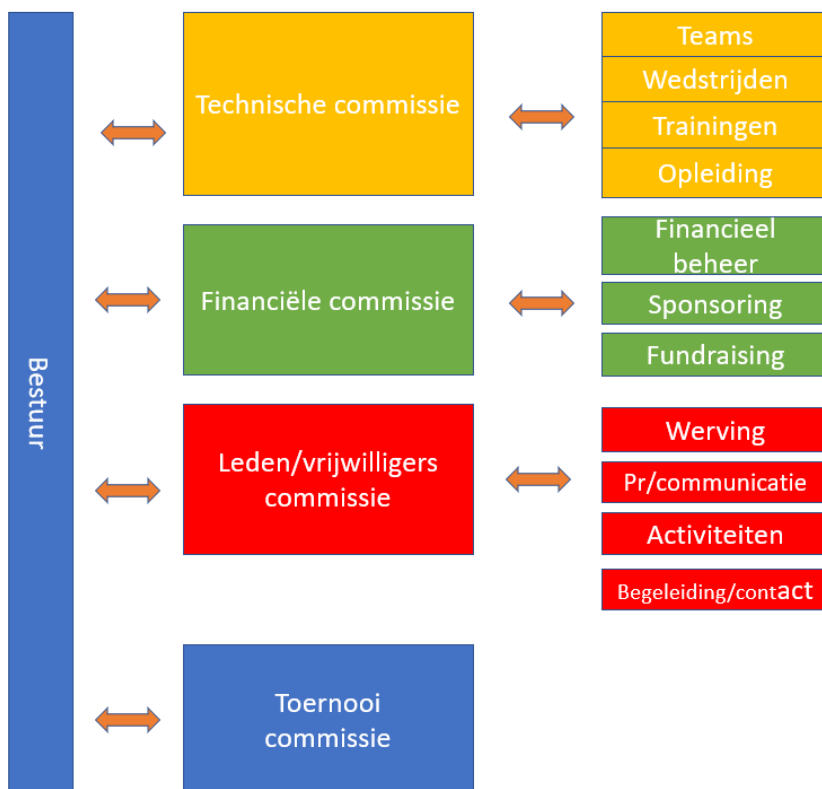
Bestuur

Technische commissie

Teams

Wedstrijden

Trainingen

Opleiding

Financiële commissie

Financieel beheer

Sponsoring

Fundraising

Leden/vrijwilligers commissie

Werving

Pr/communicatie

Activiteiten

Begeleiding/contact

Toernooi commissie